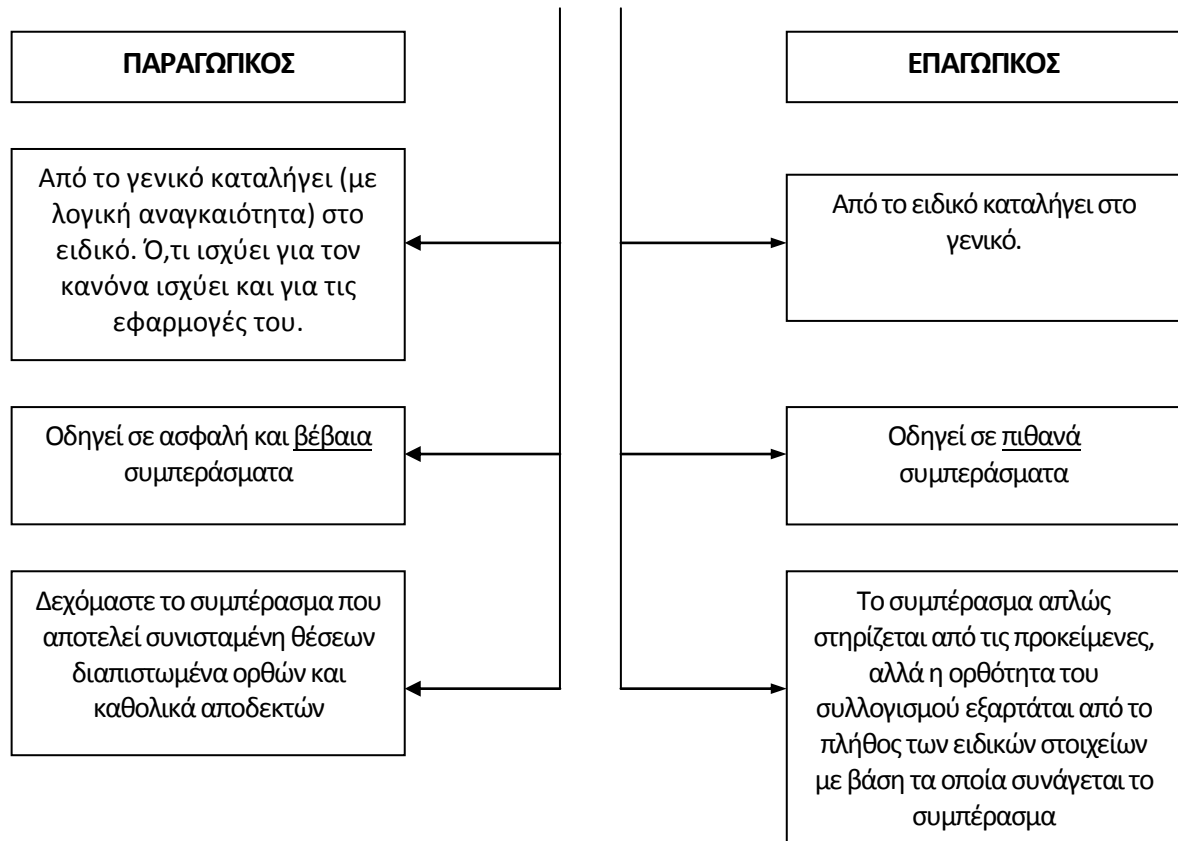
ΠΑΡΑΓΩΓΙΚΟΣ

Από το γενικό καταλήγει (με λογική αναγκαιότητα) στο ειδικό. Ό,τι ισχύει για τον κανόνα ισχύει και για τις εφαρμογές του.

Οδηγεί σε ασφαλή και βέβαια συμπεράσματα

Δεχόμαστε το συμπέρασμα που αποτελεί συνισταμένη θέσεων διαπιστωμένα ορθών και καθολικά αποδεκτών

ΕΠΑΓΩΓΙΚΟΣ

Από το ειδικό καταλήγει στο γενικό.

Οδηγεί σε πιθανά συμπεράσματα

Το συμπέρασμα απλώς στηρίζεται από τις προκείμενες, αλλά η ορθότητα του συλλογισμού εξαρτάται από το πλήθος των ειδικών στοιχείων με βάση τα οποία συνάγεται το συμπέρασμα